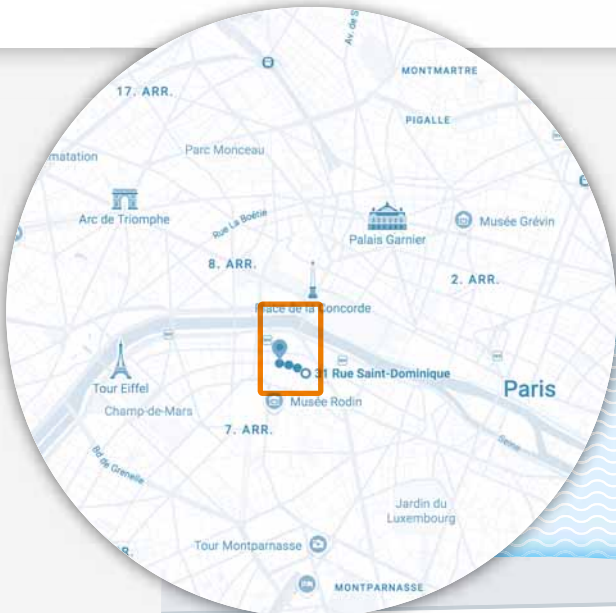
Av. de S

MONTMARTRE

17. ARR.

PIGALLE

rmatation

Parc Monceau

Arc de Triomphe

Rue La Boétie

Palais Garnier

Musée Grévin

8. ARR.

2. ARR.

Place de la Concorde

Tour Eiffel

31 Rue Saint-Dominique

Paris

Champ-de-Mars

Musée Rodin

7. ARR.

Bd de Grenelle

Seine

Jardin du Luxembourg

Tour Montparnasse

MONTPARNASSE